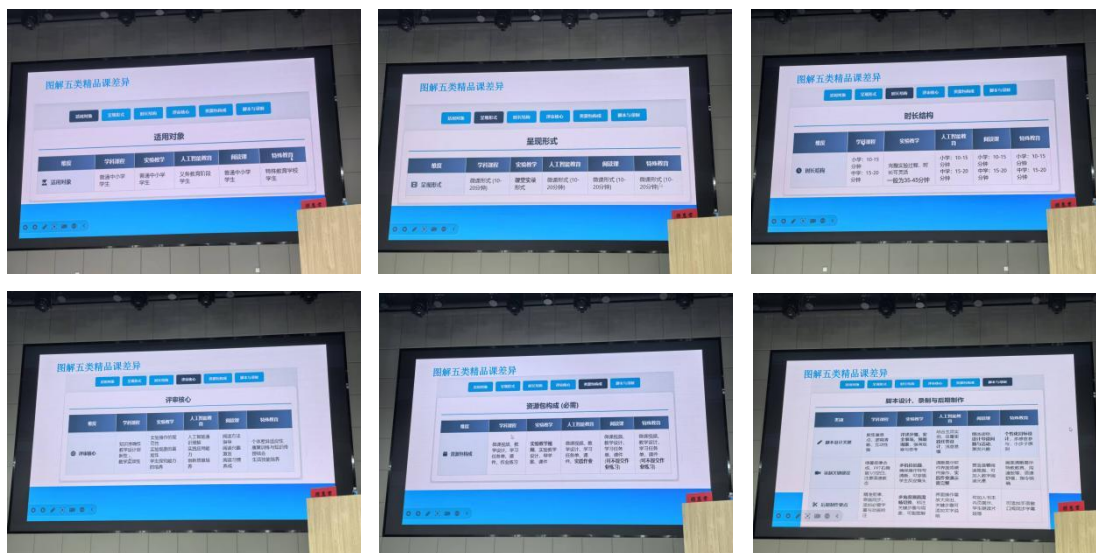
图解五类精品课差异

适用对象 | 呈现形式 | 时长结构 | 评审核心 | 资源包构成 | 脚本与录制

适用对象

| 维度 | 学科课程 | 安能教学 | 人工智能教育 | 阅读课 | 特殊教育 |
|---|---|---|---|---|---|
| 适用对象 | 普通中小学学生 | 普通中小学学生 | 义务教育阶段学生 | 普通中小学学生 | 特殊教育学校学生 |

图解五类精品课差异

呈现形式

| 维度 | 学科课程 | 安能教学 | 人工智能教育 | 阅读课 | 特殊教育 |
|---|---|---|---|---|---|
| 呈现形式 | 微课形式 (10-20分钟) | 课堂实录形式 | 微课形式 (10-20分钟) | 微课形式 (10-20分钟) | 微课形式 (10-20分钟) |

图解五类精品课差异

时长结构

| 维度 | 学科课程 | 安能教学 | 人工智能教育 | 阅读课 | 特殊教育 |
|---|---|---|---|---|---|
| 时长结构 | 小学: 10-15分钟 中学: 15-20分钟 | 完整实验过程, 时长可灵活 一般为35-45分钟 | 小学: 10-15分钟 中学: 15-20分钟 | 小学: 10-15分钟 中学: 15-20分钟 | 小学: 10-15分钟 中学: 15-20分钟 |

图解五类精品课差异

评审核心

| 维度 | 学科课程 | 安能教学 | 人工智能教育 | 阅读课 | 特殊教育 |
|---|---|---|---|---|---|
| 评审核心 | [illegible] | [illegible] | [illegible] | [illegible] | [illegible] |

图解五类精品课差异

资源包构成 (必需)

| 维度 | 学科课程 | 安能教学 | 人工智能教育 | 阅读课 | 特殊教育 |
|---|---|---|---|---|---|
| 资源包构成 | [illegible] | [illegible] | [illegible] | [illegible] | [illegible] |

图解五类精品课差异

脚本设计、录制与后期制作

| 类别 | 学科课程 | 安能教学 | 人工智能教育 | 阅读课 | 特殊教育 |
|---|---|---|---|---|---|
| 脚本设计要求 | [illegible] | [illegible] | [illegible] | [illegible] | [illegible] |
| 录制关键要求 | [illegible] | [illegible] | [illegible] | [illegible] | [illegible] |
| 后期制作要点 | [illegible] | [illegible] | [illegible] | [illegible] | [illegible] |